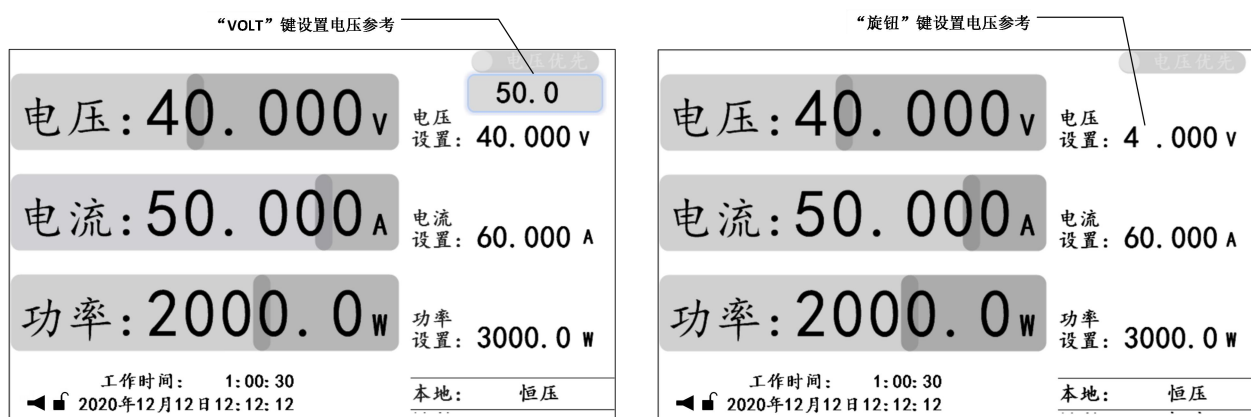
“VOLT”键设置电压参考

电压优先

50.0

电压:40.000V

电压设置: 40.000 V

电流:50.000A

电流设置: 60.000 A

功率:2000.0W

功率设置: 3000.0 W

工作时间: 1:00:30

2020年12月12日12:12:12

本地: 恒压

“旋钮”键设置电压参考

电压优先

电压:40.000V

电压设置: 4 .000 V

电流:50.000A

电流设置: 60.000 A

功率:2000.0W

功率设置: 3000.0 W

工作时间: 1:00:30

2020年12月12日12:12:12

本地: 恒压